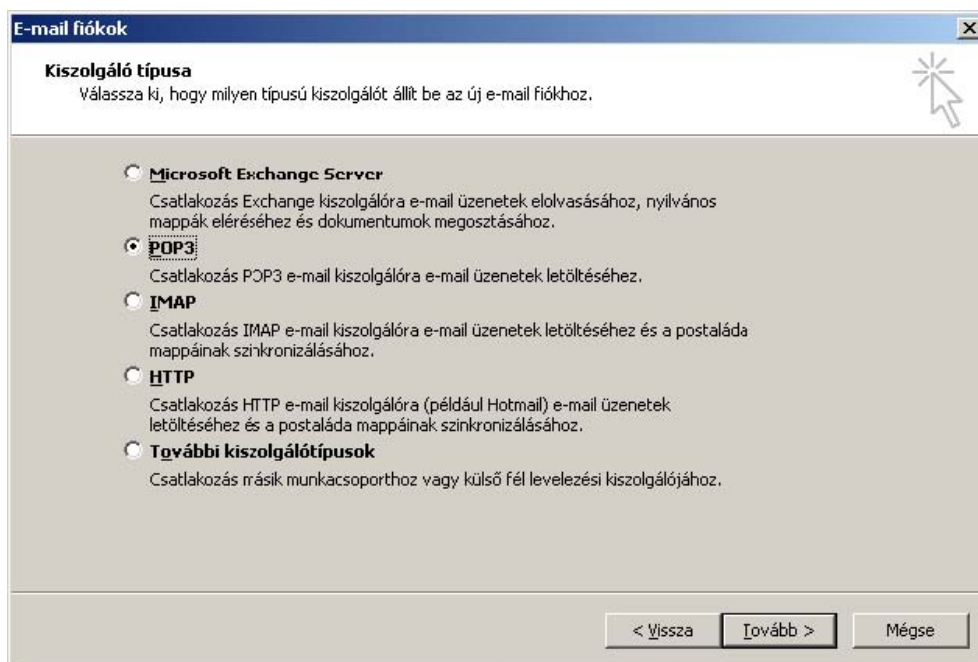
E-mail fiókok

Kiszolgáló típusa
Válassza ki, hogy milyen típusú kiszolgálót állít be az új e-mail fiókhoz.

Microsoft Exchange Server
Csatlakozás Exchange kiszolgálóra e-mail üzenetek elolvasásához, nyilvános mappák eléréséhez és dokumentumok megosztásához.

POP3
Csatlakozás POP3 e-mail kiszolgálóra e-mail üzenetek letöltéséhez.

IMAP
Csatlakozás IMAP e-mail kiszolgálóra e-mail üzenetek letöltéséhez és a postaláda mappáinak szinkronizálásához.

HTTP
Csatlakozás HTTP e-mail kiszolgálóra (például Hotmail) e-mail üzenetek letöltéséhez és a postaláda mappáinak szinkronizálásához.

További kiszolgálótípusok
Csatlakozás másik munkacsoporthoz vagy külső fél levelezési kiszolgálójához.

< Vissza | Tovább > | Mégse